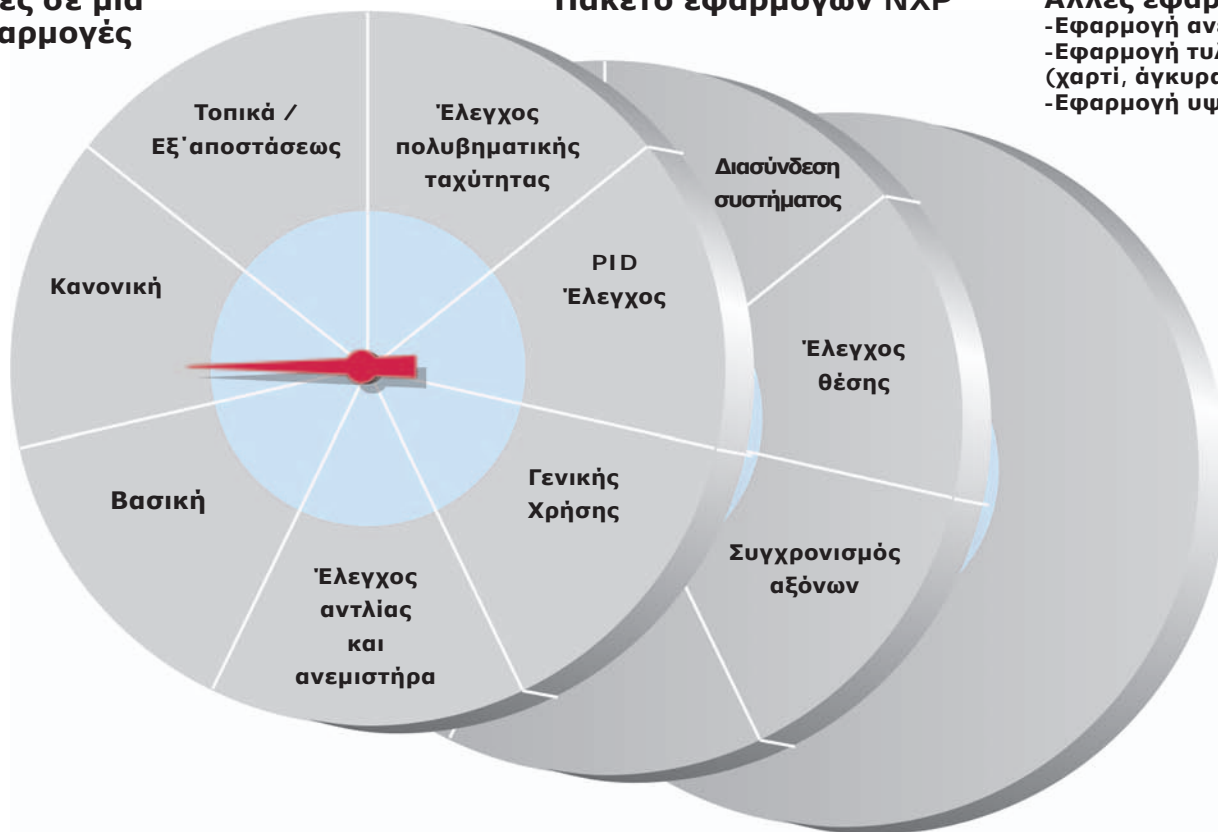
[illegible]ες σε μία
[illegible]αρμογές

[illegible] εφαρμογών NXP

Άλλες εφαρ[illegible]
-Εφαρμογή αν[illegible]
-Εφαρμογή τυ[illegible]
(χαρτί, άγκυρα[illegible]
-Εφαρμογή υψ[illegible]

Τοπικά / Εξ΄αποστάσεως

Έλεγχος πολυβηματικής ταχύτητας

Διασύνδεση συστήματος

Κανονική

PID Έλεγχος

Έλεγχος θέσης

Βασική

Γενικής Χρήσης

Συγχρονισμός αξόνων

Έλεγχος αντλίας και ανεμιστήρα